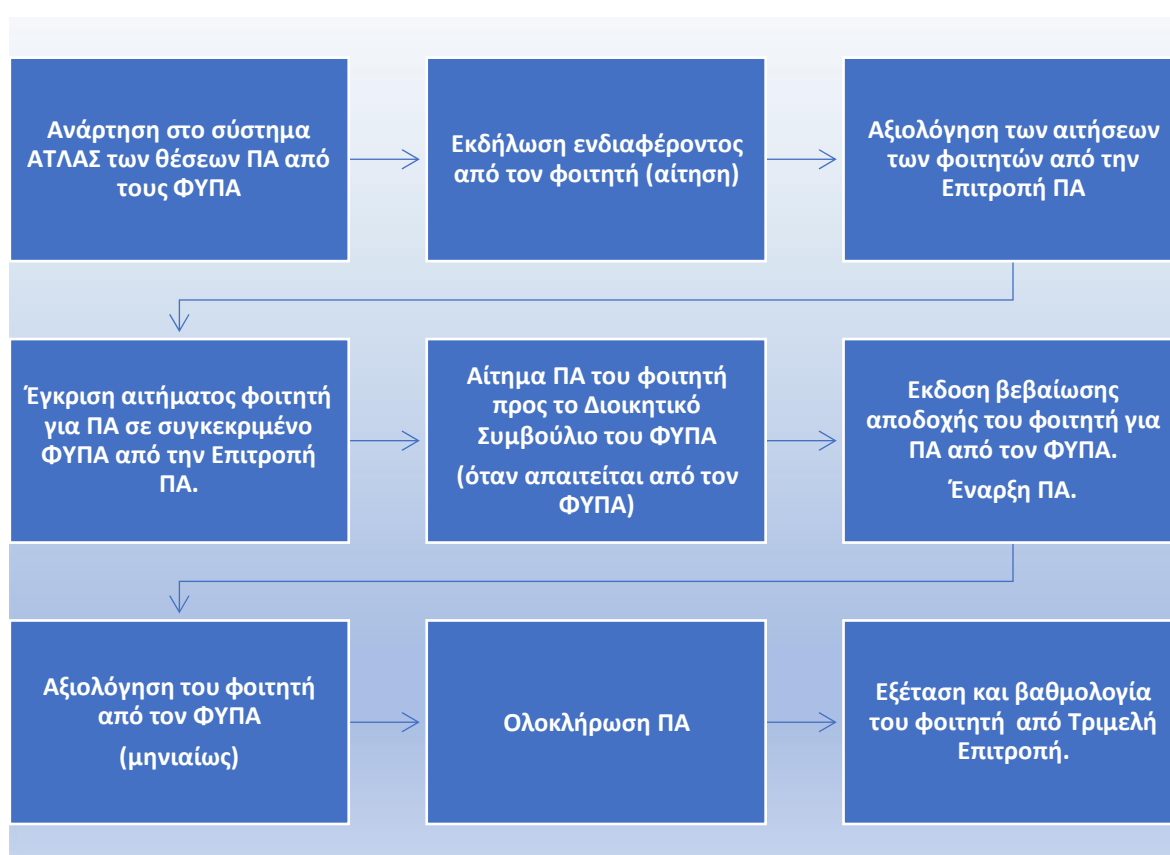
Ανάρτηση στο σύστημα ΑΤΛΑΣ των θέσεων ΠΑ από τους ΦΥΠΑ

Εκδήλωση ενδιαφέροντος από τον φοιτητή (αίτηση)

Αξιολόγηση των αιτήσεων των φοιτητών από την Επιτροπή ΠΑ

Έγκριση αιτήματος φοιτητή για ΠΑ σε συγκεκριμένο ΦΥΠΑ από την Επιτροπή ΠΑ.

Αίτημα ΠΑ του φοιτητή προς το Διοικητικό Συμβούλιο του ΦΥΠΑ

(όταν απαιτείται από τον ΦΥΠΑ)

Εκδοση βεβαίωσης αποδοχής του φοιτητή για ΠΑ από τον ΦΥΠΑ.

Έναρξη ΠΑ.

Αξιολόγηση του φοιτητή από τον ΦΥΠΑ

(μηνιαίως)

Ολοκλήρωση ΠΑ

Εξέταση και βαθμολογία του φοιτητή από Τριμελή Επιτροπή.